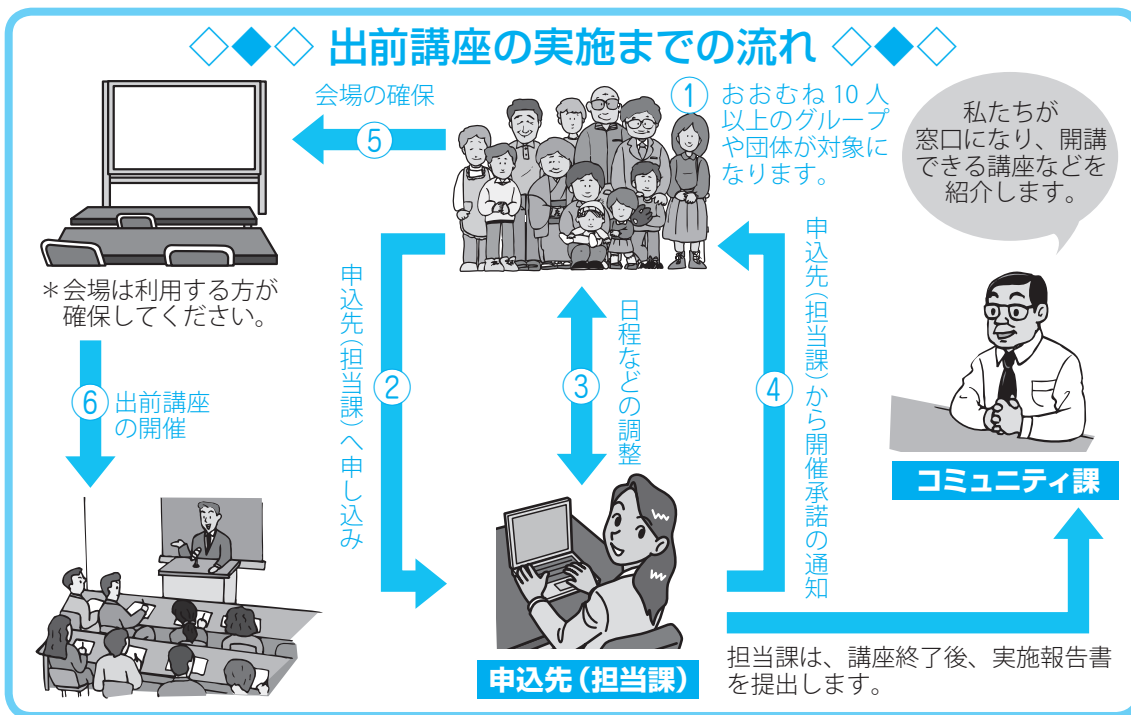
◇◆◇ 出前講座の実施までの流れ ◇◆◇

① おおむね 10 人以上のグループや団体が対象になります。

私たちが窓口になり、開講できる講座などを紹介します。

会場の確保 ⑤

＊会場は利用する方が確保してください。

⑥ 出前講座の開催

申込先（担当課）へ申し込み ②

③ 日程などの調整

④ 申込先（担当課）から開催承諾の通知

コミュニティ課

申込先（担当課）

担当課は、講座終了後、実施報告書を提出します。